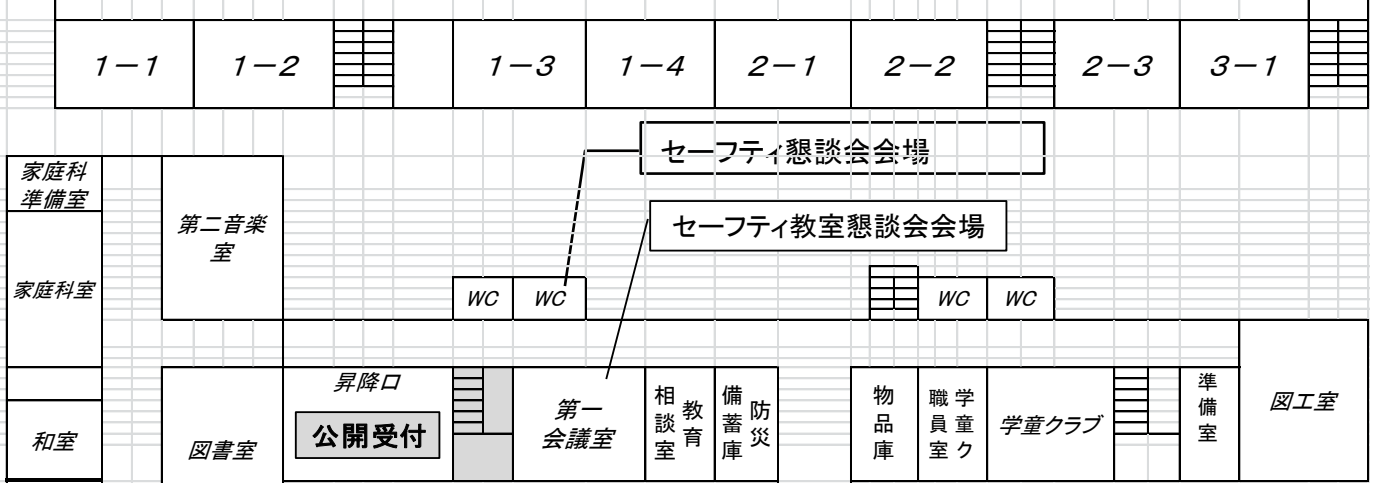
1−1　1−2　1−3　1−4　2−1　2−2　2−3　3−1

セーフティ懇談会会場

セーフティ教室懇談会会場

家庭科準備室

家庭科室

第二音楽室

WC　WC

WC　WC

和室

図書室

昇降口

公開受付

第一会議室

相談室

教育

備蓄庫

防災

物品庫

職員室

学童ク

学童クラブ

準備室

図工室